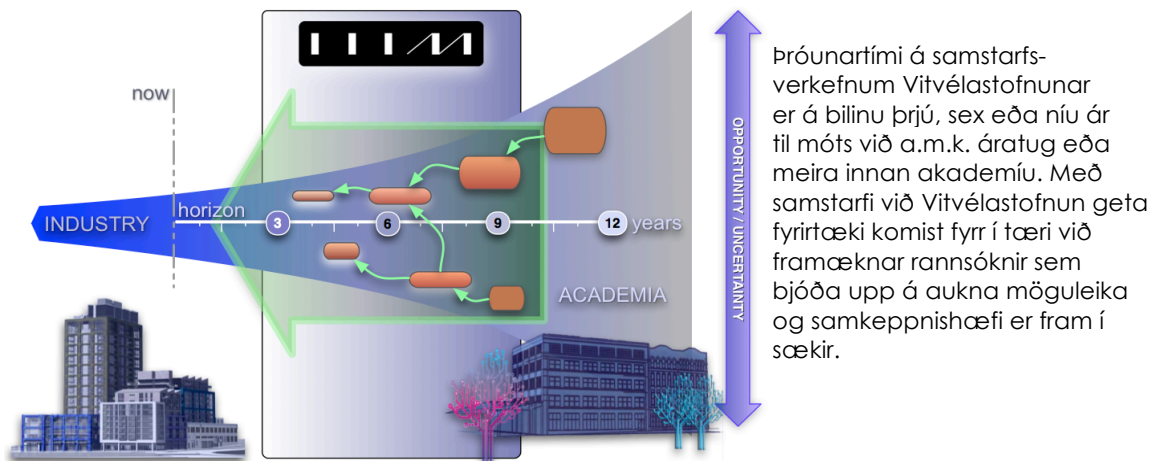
IIIM

now

INDUSTRY

horizon

3

6

9

12 years

ACADEMIA

OPPORTUNITY / UNCERTAINTY

Þróunartími á samstarfsverkefnum Vitvélastofnunar er á bilinu þrjú, sex eða níu ár til móts við a.m.k. áratug eða meira innan akademíu. Með samstarfi við Vitvélastofnun geta fyrirtæki komist fyrr í tæri við framæknar rannsóknir sem bjóða upp á aukna möguleika og samkeppnishæfi er fram í sækir.